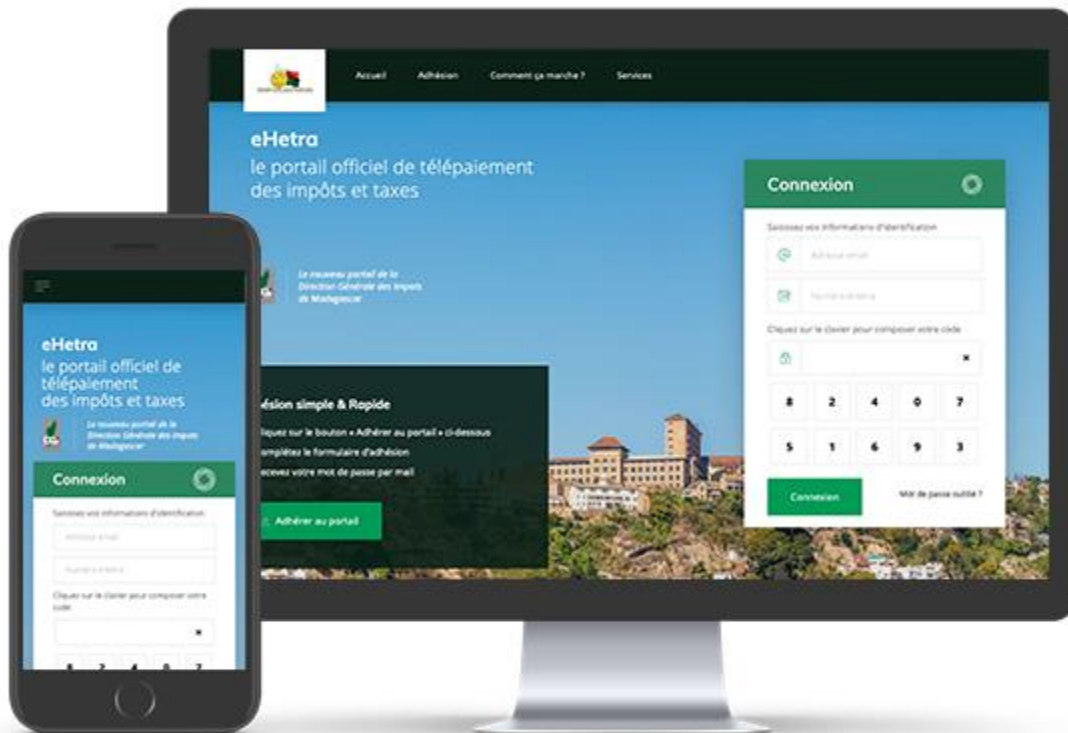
Accueil Adhésion Comment ça marche ? Services

eHetra
le portail officiel de télépaiement des impôts et taxes

Le nouveau portail de la Direction Générale des Impôts de Madagascar

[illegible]ésion simple & Rapide
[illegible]liquez sur le bouton « Adhérer au portail » ci-dessous
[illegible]omplétez le formulaire d'adhésion
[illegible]ecevez votre mot de passe par mail

Adhérer au portail

Connexion

Saisissez vos informations d'identification

Adresse email

Numéro e-hetra

Cliquez sur le clavier pour composer votre code

×

| 8 | 2 | 4 | 0 | 7 |
|---|---|---|---|---|
| 5 | 1 | 6 | 9 | 3 |

Connexion

Mot de passe oublié ?

eHetra
le portail officiel de télépaiement des impôts et taxes

Le nouveau portail de la Direction Générale des Impôts de Madagascar

Connexion

Saisissez vos informations d'identification

Adresse email

Numéro e-hetra

Cliquez sur le clavier pour composer votre code

×